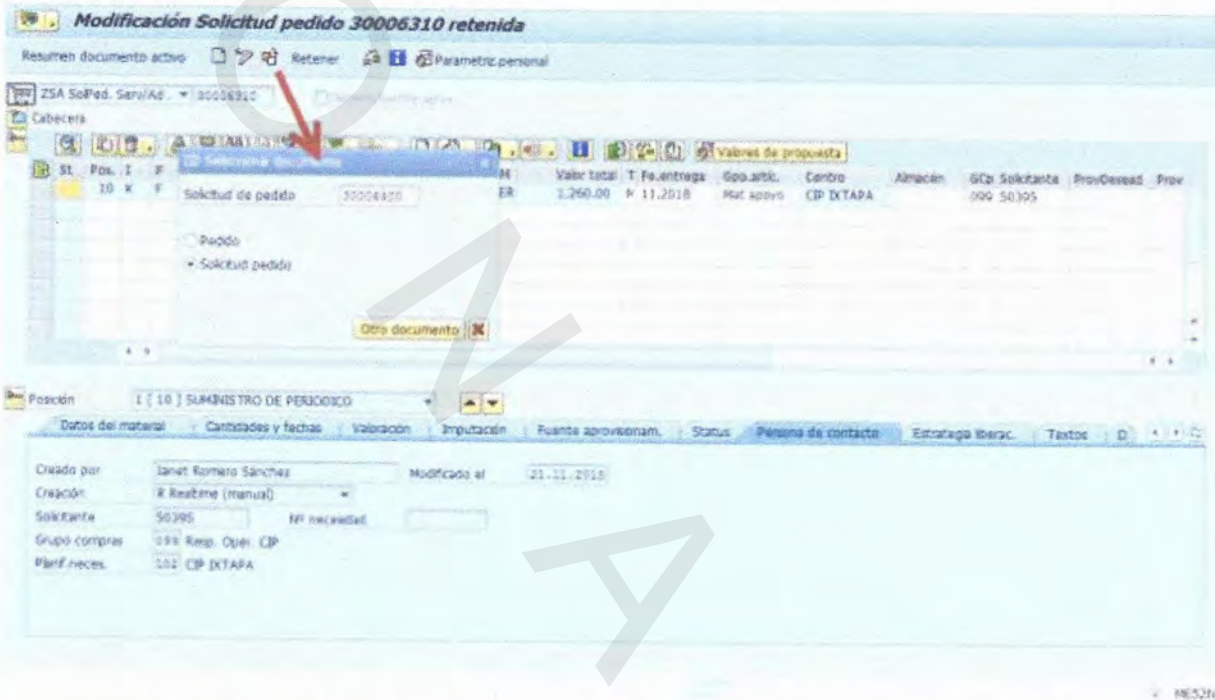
Modificación Solicitud pedido 30006310 retenida

Resumen documento activo Retener Parametriz.personal

ZSA SolPed. Serv/Ad. 30006310 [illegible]

Cabecera

Valores de propuesta

| St. | Pos. | I | F | | M | Valor total | T | Fe.entrega | Gpo.artíc. | Centro | Almacén | GCp | Solicitante | ProvDesead | Prov |
|---|---|---|---|---|---|---|---|---|---|---|---|---|---|---|---|
| | 10 | K | F | | ER | 1.260,00 | M | 11.2018 | Mat apoyo | CIP IXTAPA | | 099 | 50395 | | |

Seleccionar documento

Solicitud de pedido 30006310

Pedido
Solicitud pedido

Otro documento

Posición 1 [ 10 ] SUMINISTRO DE PERIODICO

Datos del material | Cantidades y fechas | Valoración | Imputación | Fuente aprovisionam. | Status | Persona de contacto | Estrategia liberac. | Textos | D

Creado por Janet Romero Sánchez Modificado el 21.11.2018
Creación R Realtime (manual)
Solicitante 50395 Nº necesidad
Grupo compras 099 Resp. Oper. CIP
Planif.neces. 102 CIP IXTAPA

OMA

ME52N